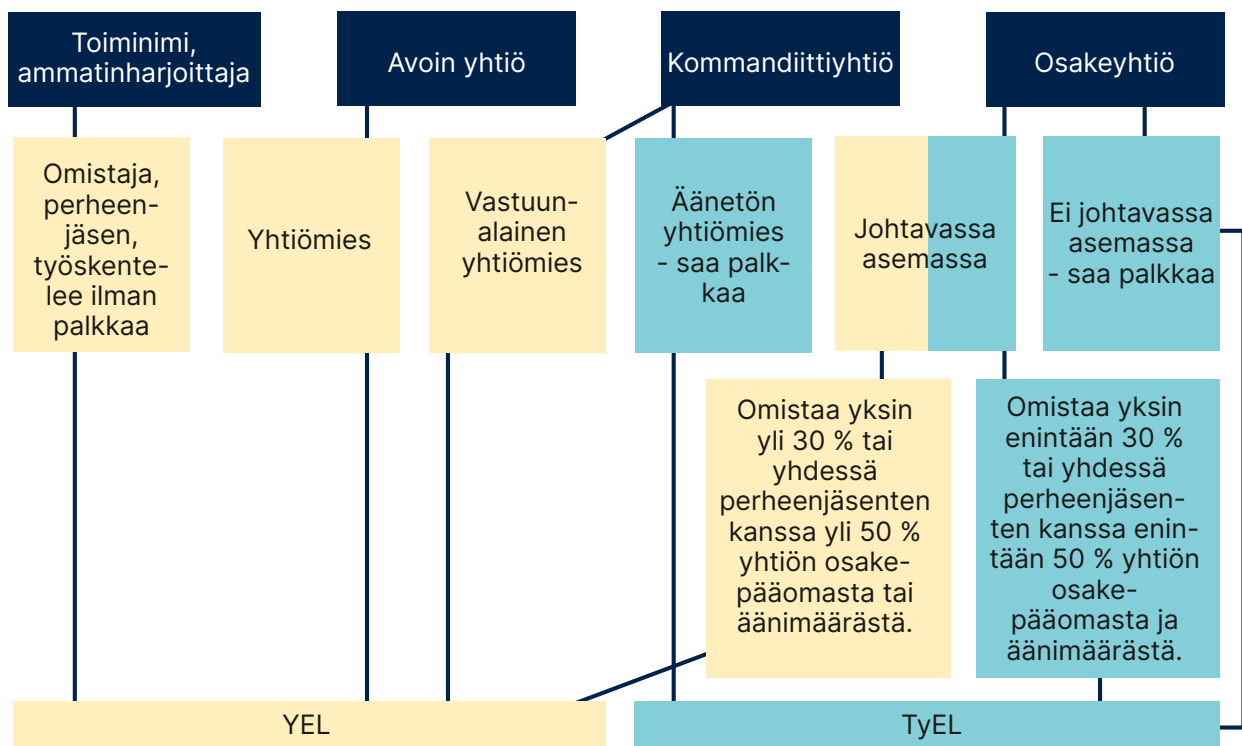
Toiminimi, ammatinharjoittaja

Avoin yhtiö

Kommandiittiyhtiö

Osakeyhtiö

Omistaja, perheenjäsen, työskentelee ilman palkkaa

Yhtiömies

Vastuunalainen yhtiömies

Äänetön yhtiömies - saa palkkaa

Johtavassa asemassa

Ei johtavassa asemassa - saa palkkaa

Omistaa yksin yli 30 % tai yhdessä perheenjäsenten kanssa yli 50 % yhtiön osakepääomasta tai äänimäärästä.

Omistaa yksin enintään 30 % tai yhdessä perheenjäsenten kanssa enintään 50 % yhtiön osakepääomasta ja äänimäärästä.

YEL

TyEL